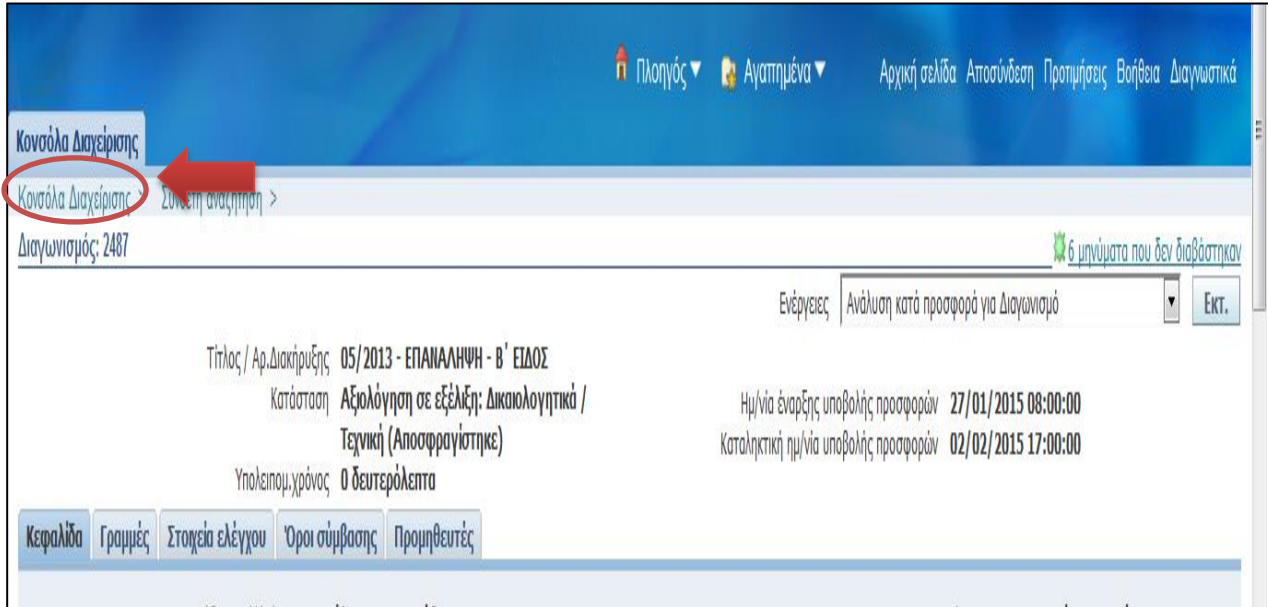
Πλοηγός ▾ Αγαπημένα ▾ Αρχική σελίδα Αποσύνδεση Προτιμήσεις Βοήθεια Διαγνωστικά

Κονσόλα Διαχείρισης

Κονσόλα Διαχείρισης > Σύνθετη αναζήτηση >

Διαγωνισμός: 2487

6 μηνύματα που δεν διαβάστηκαν

Ενέργειες Ανάλυση κατά προσφορά για Διαγωνισμό Εκτ.

Τίτλος / Αρ.Διακήρυξης 05/2013 - ΕΠΑΝΑΛΗΨΗ - Β΄ ΕΙΔΟΣ
Κατάσταση Αξιολόγηση σε εξέλιξη: Δικαιολογητικά / Τεχνική (Αποσφραγίστηκε)
Υπολειπομ.χρόνος 0 δευτερόλεπτα

Ημ/νία έναρξης υποβολής προσφορών 27/01/2015 08:00:00
Καταληκτική ημ/νία υποβολής προσφορών 02/02/2015 17:00:00

Κεφαλίδα Γραμμές Στοιχεία ελέγχου Όροι σύμβασης Προμηθευτές